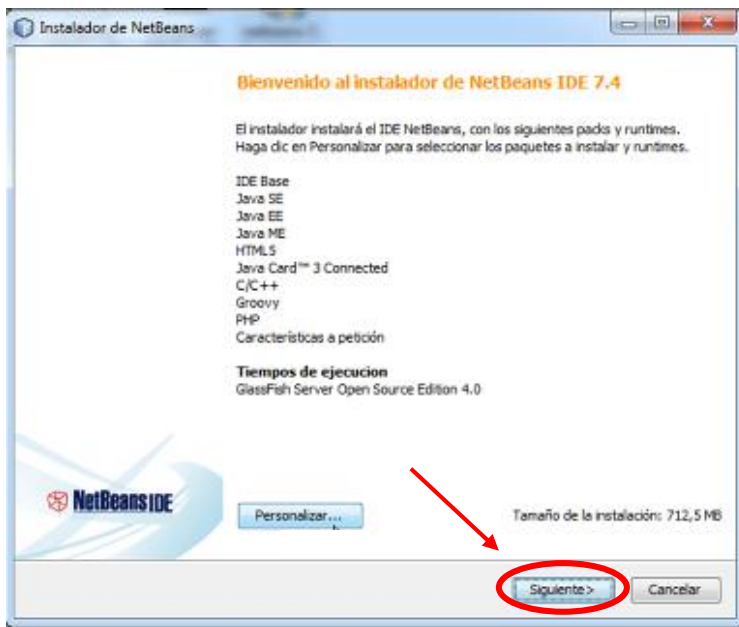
Instalador de NetBeans

Bienvenido al instalador de NetBeans IDE 7.4

El instalador instalará el IDE NetBeans, con los siguientes packs y runtimes. Haga clic en Personalizar para seleccionar los paquetes a instalar y runtimes.

IDE Base
Java SE
Java EE
Java ME
HTML5
Java Card™ 3 Connected
C/C++
Groovy
PHP
Características a petición

Tiempos de ejecucion
GlassFish Server Open Source Edition 4.0

NetBeans IDE

Personalizar...

Tamaño de la instalación: 712,5 MB

Siguiente >
Cancelar